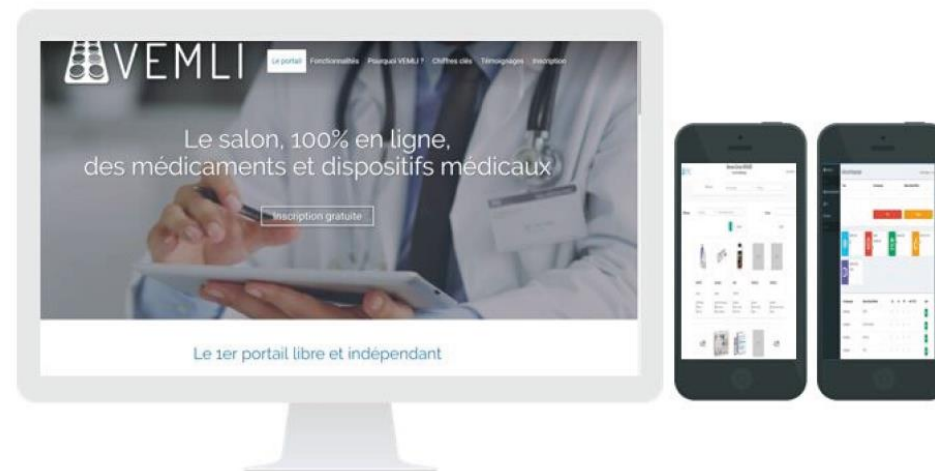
VEMLI

Le portail Fonctionnalités Pourquoi VEMLI ? Chiffres clés Témoignages Inscription

Le salon, 100% en ligne, des médicaments et dispositifs médicaux

Inscription gratuite

Le 1er portail libre et indépendant